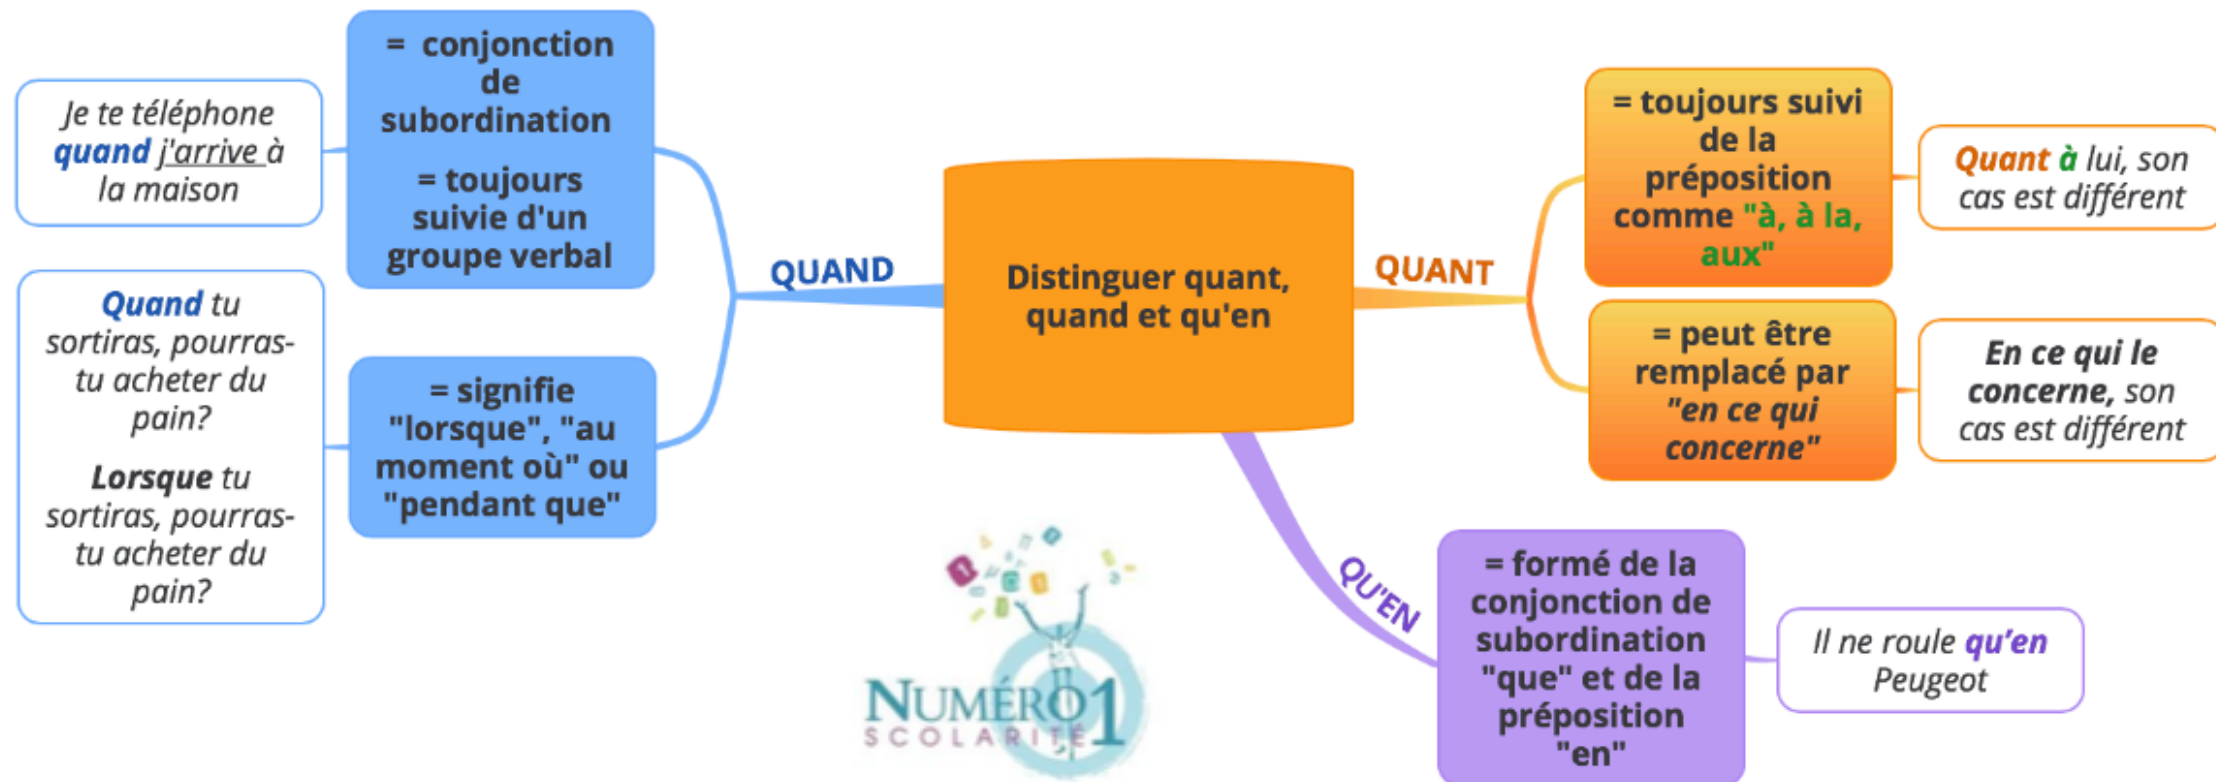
Distinguer quant, quand et qu'en

QUAND

= conjonction de subordination

= toujours suivie d'un groupe verbal

Je te téléphone quand j'arrive à la maison

= signifie "lorsque", "au moment où" ou "pendant que"

Quand tu sortiras, pourras-tu acheter du pain?

Lorsque tu sortiras, pourras-tu acheter du pain?

QUANT

= toujours suivi de la préposition comme "à, à la, aux"

Quant à lui, son cas est différent

= peut être remplacé par "en ce qui concerne"

En ce qui le concerne, son cas est différent

QU'EN

= formé de la conjonction de subordination "que" et de la préposition "en"

Il ne roule qu'en Peugeot

NUMÉRO 1 SCOLARITÉ